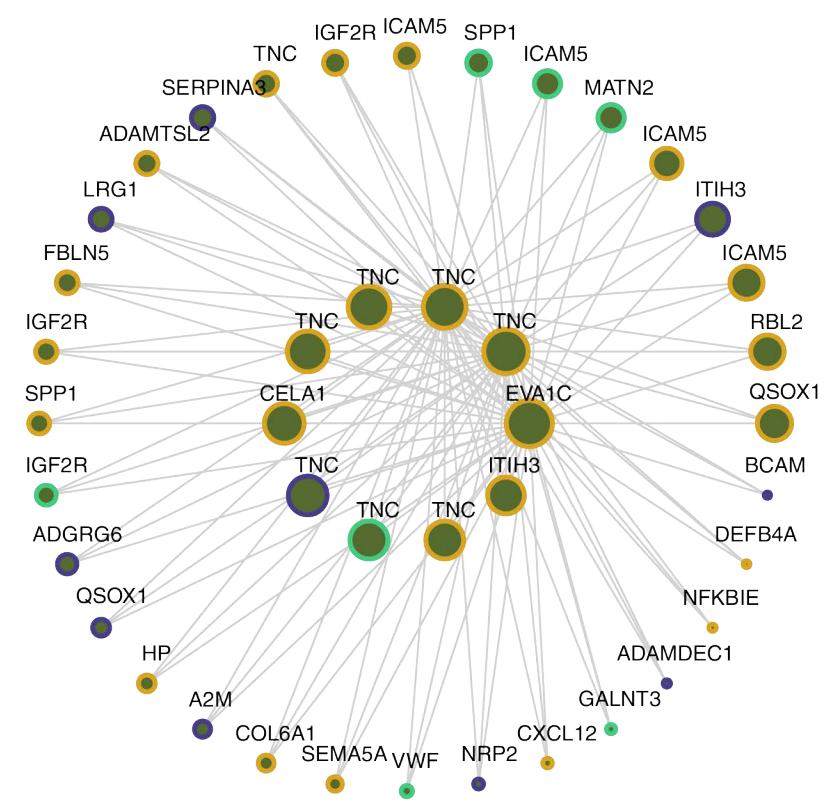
IGF2R ICAM5 SPP1 ICAM5
TNC
MATN2
SERPINA3
ICAM5
ADAMTSL2
ITIH3
LRG1
FBLN5
ICAM5
TNC TNC
TNC
TNC
IGF2R
RBL2
SPP1
CELA1
EVA1C
QSOX1
IGF2R
TNC
ITIH3
BCAM
TNC
TNC
ADGRG6
DEFB4A
QSOX1
NFKBIE
HP
ADAMDEC1
A2M
GALNT3
COL6A1
CXCL12
SEMA5A
VWF
NRP2